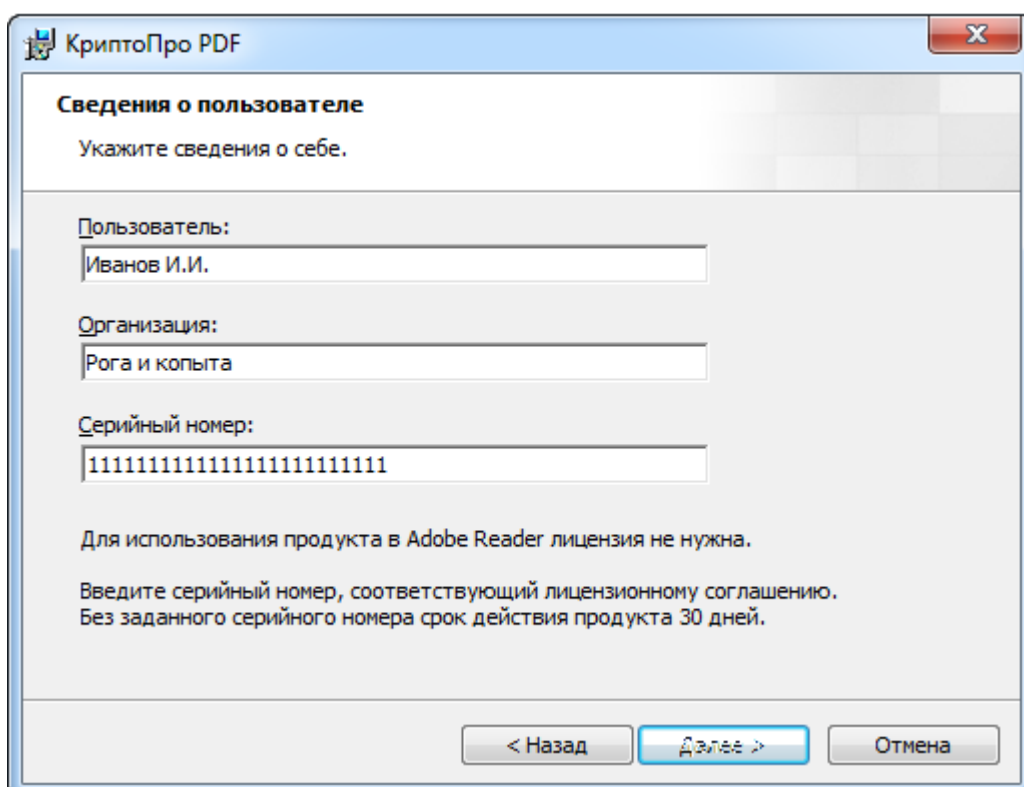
КриптоПро PDF

X

Сведения о пользователе

Укажите сведения о себе.

Пользователь:

Иванов И.И.

Организация:

Рога и копыта

Серийный номер:

1111111111111111111111111

Для использования продукта в Adobe Reader лицензия не нужна.

Введите серийный номер, соответствующий лицензионному соглашению. Без заданного серийного номера срок действия продукта 30 дней.

< Назад

Далее >

Отмена